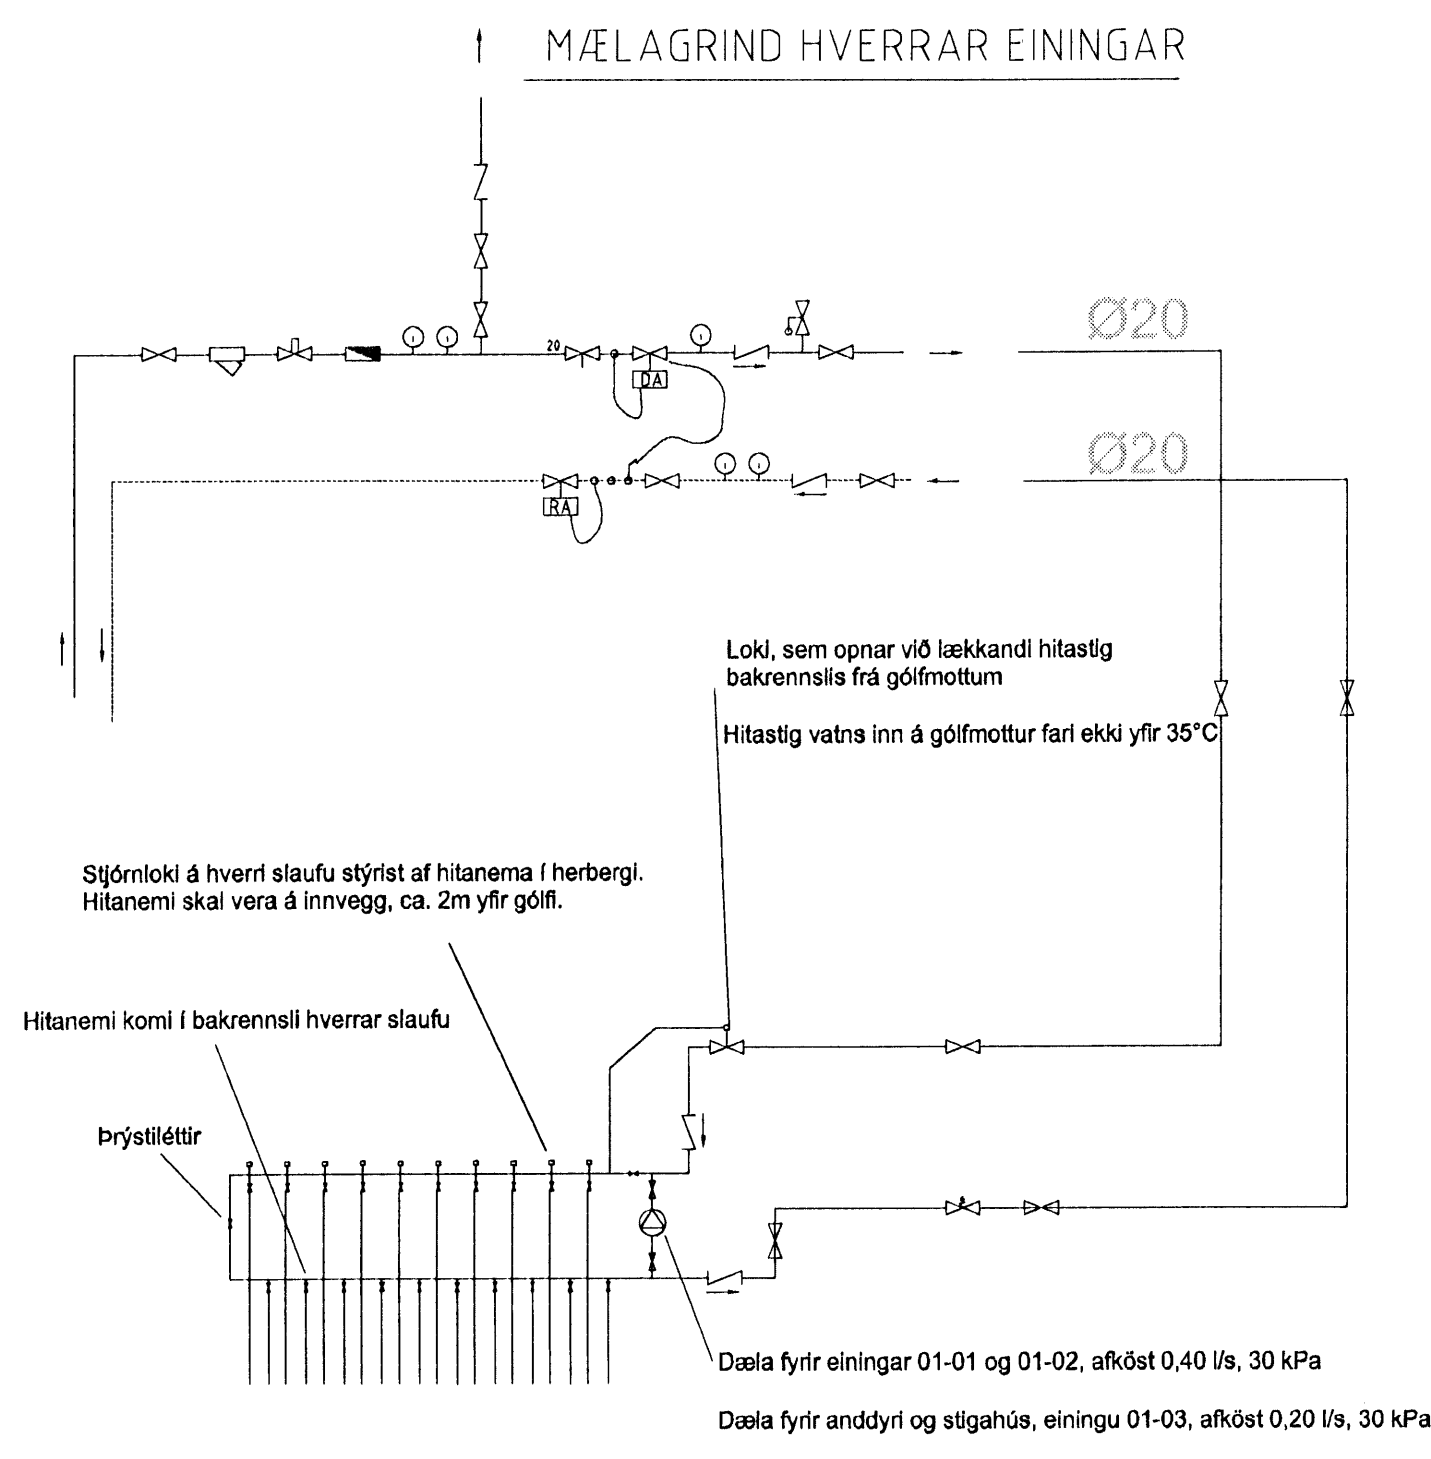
MÆLAGRIND HVERRAR EININGAR

20

DA

RA

Ø20

Ø20

Loki, sem opnar við lækkandi hitastig bakrennslis frá gólfmottum

Hitastig vatns inn á gólfmottur fari ekki yfir 35°C

Stjórnloki á hverri slaufu stýrist af hitanema í herbergi. Hitanemi skal vera á innvegg, ca. 2m yfir gólfi.

Hitanemi komi í bakrennsli hverrar slaufu

Þrýstiléttir

Dæla fyrir einingar 01-01 og 01-02, afköst 0,40 l/s, 30 kPa

Dæla fyrir anddyri og stigahús, einingu 01-03, afköst 0,20 l/s, 30 kPa